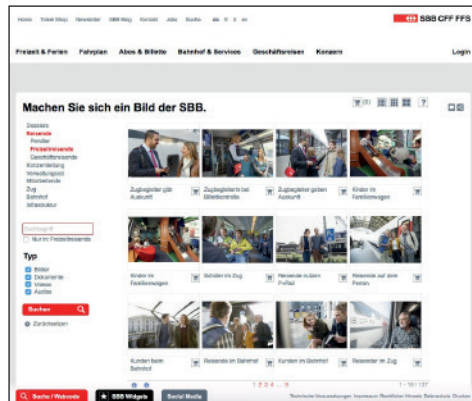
Home Ticket Shop Newsletter SBB Mag Kontakt Jobs Suche de fr it en

SBB CFF FFS

Freizeit & Ferien Fahrplan Abos & Billette Bahnhof & Services Geschäftsreisen Konzern Login

Machen Sie sich ein Bild der SBB.

(0) ?

Dossiers
Reisende
Pendler
Freizeitreisende
Geschäftsreisende
Konzernleitung
Verwaltungsrat
Mitarbeitende
Zug
Bahnhof
Infrastruktur

Suchbegriff
Nur im Freizeitreisende

Typ
Bilder
Dokumente
Videos
Audios

Suchen

Zurücksetzen

Zugbegleiter gibt Auskunft

Zugbegleiterin bei Billettkontrolle

Zugbegleiter geben Auskunft

Kinder im Familienwagen

Kinder im Familienwagen

Senioren im Zug

Reisende auf dem Perron

Reisende auf dem Perron

Kunden beim Bahnhof

Reisende im Bahnhof

Kunden im Bahnhof

Reisender im Zug

1 2 3 4 ... 9

1 - 16 / 137

Suche / Webcode

SBB Widgets

Social Media

Technische Voraussetzungen Impressum Rechtliches Hinweis Datenschutz Drucken